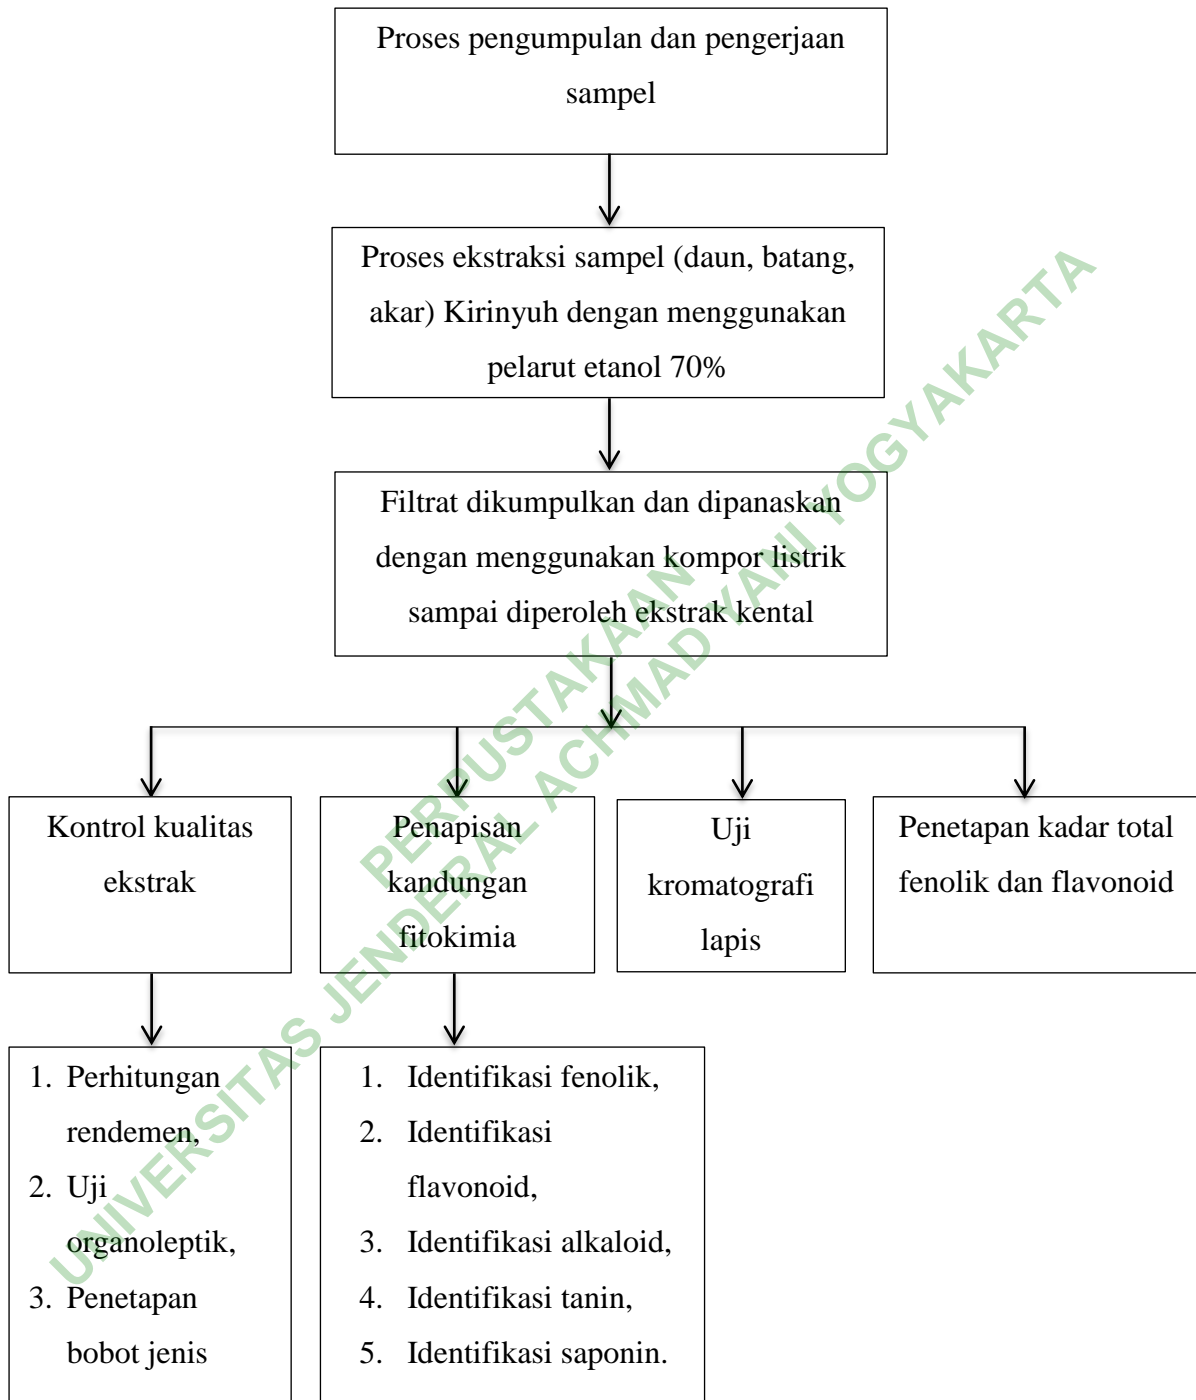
Proses pengumpulan dan pengerjaan sampel

Proses ekstraksi sampel (daun, batang, akar) Kirinyuh dengan menggunakan pelarut etanol 70%

Filtrat dikumpulkan dan dipanaskan dengan menggunakan kompor listrik sampai diperoleh ekstrak kental

Kontrol kualitas ekstrak

Penapisan kandungan fitokimia

Uji kromatografi lapis

Penetapan kadar total fenolik dan flavonoid

1. Perhitungan rendemen,
2. Uji organoleptik,
3. Penetapan bobot jenis

1. Identifikasi fenolik,
2. Identifikasi flavonoid,
3. Identifikasi alkaloid,
4. Identifikasi tanin,
5. Identifikasi saponin.

UNIVERSITAS JENDERAL ACHMAD YANI YOGYAKARTA
PERPUSTAKAAN